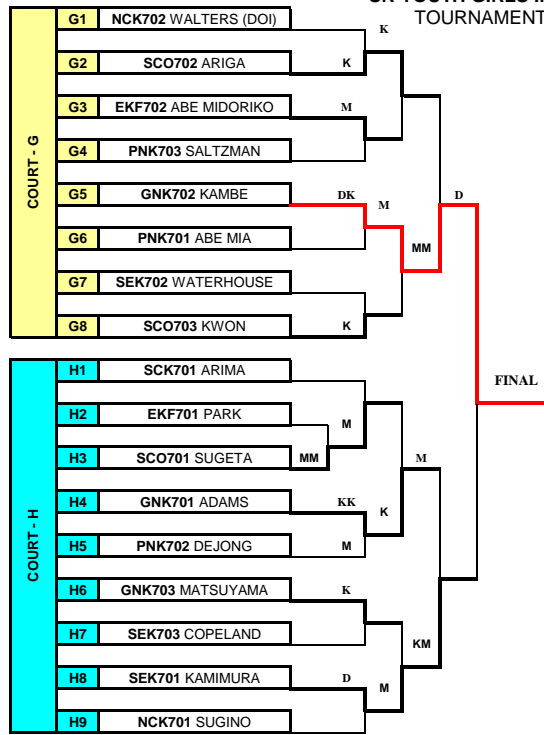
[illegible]
TOURNAMENT

COURT - G

G1 NCK702 WALTERS (DOI)
G2 SCO702 ARIGA
G3 EKF702 ABE MIDORIKO
G4 PNK703 SALTZMAN
G5 GNK702 KAMBE
G6 PNK701 ABE MIA
G7 SEK702 WATERHOUSE
G8 SCO703 KWON

K
K
M
DK
M
MM
K
D

FINAL

COURT - H

H1 SCK701 ARIMA
H2 EKF701 PARK
H3 SCO701 SUGETA
H4 GNK701 ADAMS
H5 PNK702 DEJONG
H6 GNK703 MATSUYAMA
H7 SEK703 COPELAND
H8 SEK701 KAMIMURA
H9 NCK701 SUGINO

M
MM
M
KK
K
M
K
KM
D
M